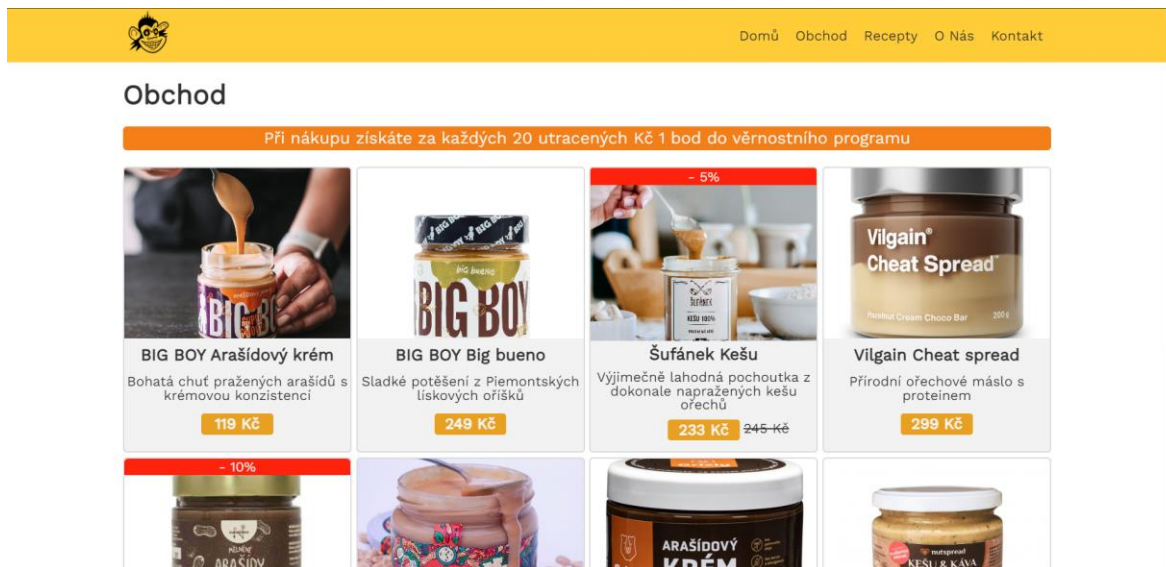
Domů Obchod Recepty O Nás Kontakt

Obchod

Při nákupu získáte za každých 20 utracených Kč 1 bod do věrnostního programu

BIG BOY

BIG BOY Arašídový krém

Bohatá chuť pražených arašídů s krémovou konzistencí

119 Kč

BIG BOY

BIG BOY Big bueno

Sladké potěšení z Piemontských lískových oříšků

249 Kč

- 5%

ŠUFÁNEK

KEŠU 100%

Šufánek Kešu

Výjimečně lahodná pochoutka z dokonale napražených kešu ořechů

233 Kč 245 Kč

Vilgain® Cheat Spread

Hazelnut Cream Choco Bar 200 g

Vilgain Cheat spread

Přírodní ořechové máslo s proteinem

299 Kč

- 10%

ARAŠÍDY

ARAŠÍDOVÝ KRÉM

nutspread

KEŠU & KÁVA